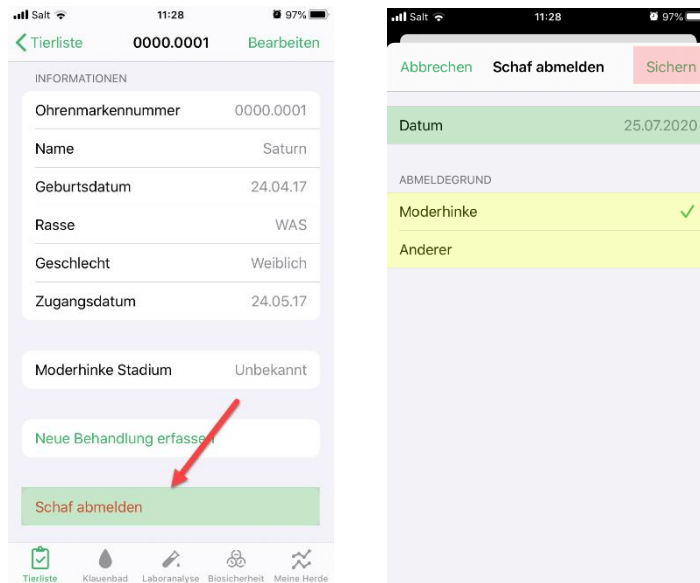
Salt 11:28 97%

Tierliste 0000.0001 Bearbeiten

INFORMATIONEN

Ohrenmarkennummer 0000.0001

Name Saturn

Geburtsdatum 24.04.17

Rasse WAS

Geschlecht Weiblich

Zugangsdatum 24.05.17

Moderhinke Stadium Unbekannt

Neue Behandlung erfassen

Schaf abmelden

Tierliste Klauenbad Laboranalyse Biosicherheit Meine Herde

Salt 11:28 97%

Abbrechen Schaf abmelden Sichern

Datum 25.07.2020

ABMELDEGRUND

Moderhinke ✓

Anderer